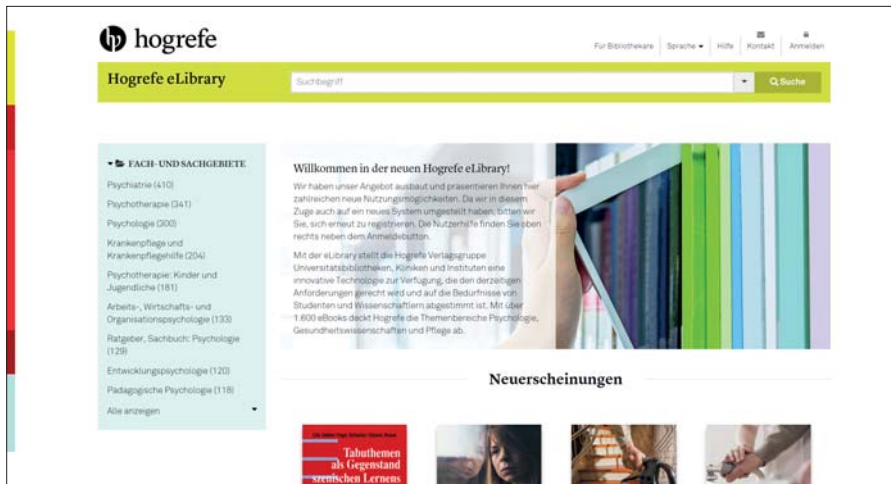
hogrefe

Für Bibliothekare | Sprache | Hilfe | Kontakt | Anmelden

Hogrefe eLibrary

Suchbegriff

Suche

FACH- UND SACHGEBIETE

Psychiatrie (410)

Psychotherapie (341)

Psychologie (300)

Krankenpflege und Krankenpflegehilfe (204)

Psychotherapie: Kinder und Jugendliche (181)

Arbeits-, Wirtschafts- und Organisationspsychologie (133)

Ratgeber, Sachbuch: Psychologie (129)

Entwicklungspsychologie (120)

Pädagogische Psychologie (118)

Alle anzeigen

Willkommen in der neuen Hogrefe eLibrary!

Wir haben unser Angebot ausbaut und präsentieren Ihnen hier zahlreichen neue Nutzungsmöglichkeiten. Da wir in diesem Zuge auch auf ein neues System umgestellt haben, bitten wir Sie, sich erneut zu registrieren. Die Nutzerhilfe finden Sie oben rechts neben dem Anmeldebutton.

Mit der eLibrary stellt die Hogrefe Verlagsgruppe Universitätsbibliotheken, Kliniken und Instituten eine innovative Technologie zur Verfügung, die den derzeitigen Anforderungen gerecht wird und auf die Bedürfnisse von Studenten und Wissenschaftlern abgestimmt ist. Mit über 1.600 eBooks deckt Hogrefe die Themenbereiche Psychologie, Gesundheitswissenschaften und Pflege ab.

Neuerscheinungen

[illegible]

Tabuthemen als Gegenstand szenischen Lernens